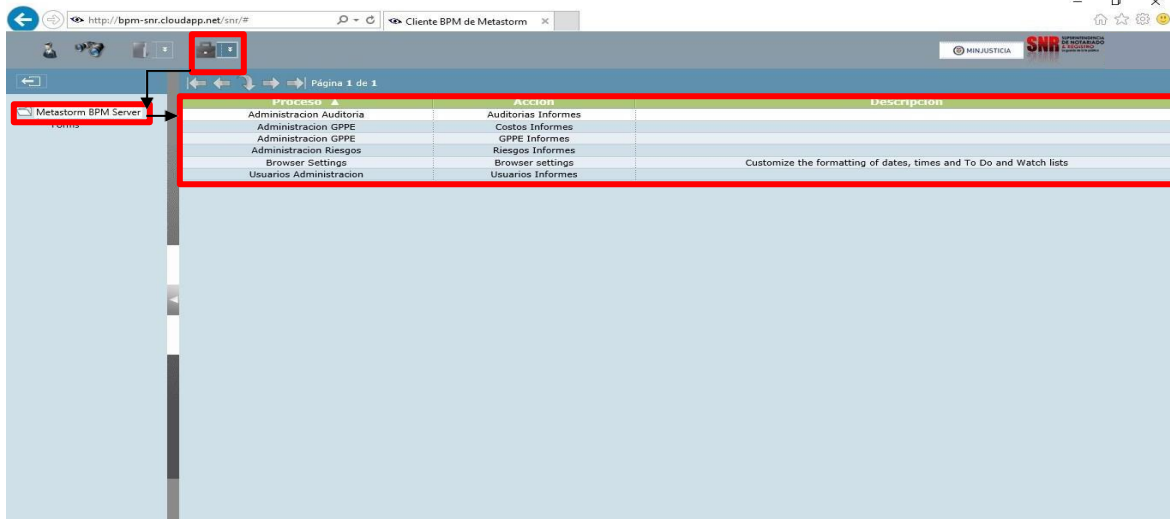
http://bpm-snr.cloudapp.net/snr/#

Cliente BPM de Metastorm

MINJUSTICIA

SNR SUPERINTENDENCIA DE NOTARIADO & REGISTRO

Página 1 de 1

Metastorm BPM Server

Forms

| Proceso ▲ | Accion | Descripcion |
|---|---|---|
| Administracion Auditoria | Auditorias Informes | |
| Administracion GPPE | Costos Informes | |
| Administracion GPPE | GPPE Informes | |
| Administracion Riesgos | Riesgos Informes | |
| Browser Settings | Browser settings | Customize the formatting of dates, times and To Do and Watch lists |
| Usuarios Administracion | Usuarios Informes | |